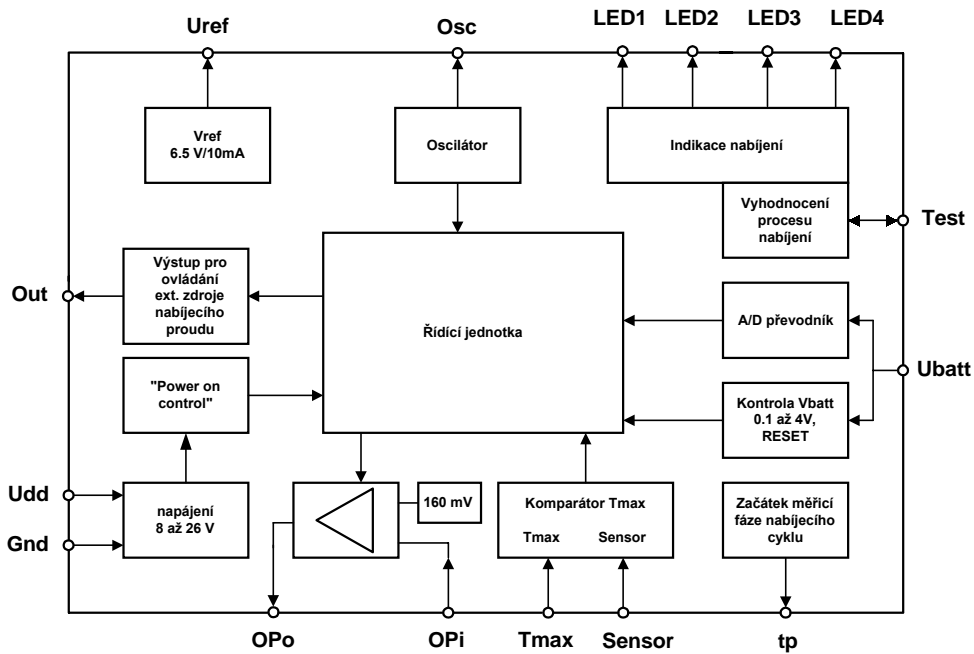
Uref

Osc

LED1 LED2 LED3 LED4

Vref
6.5 V/10mA

Oscilátor

Indikace nabíjení

Vyhodnocení procesu nabíjení

Test

Výstup pro ovládání ext. zdroje nabíjecího proudu

Out

Řídící jednotka

A/D převodník

Ubatt

"Power on control"

Kontrola Vbatt 0.1 až 4V, RESET

Udd

Gnd

napájení
8 až 26 V

160 mV

Komparátor Tmax

Tmax Sensor

Začátek měřicí fáze nabíjecího cyklu

OPo

OPi

Tmax

Sensor

tp